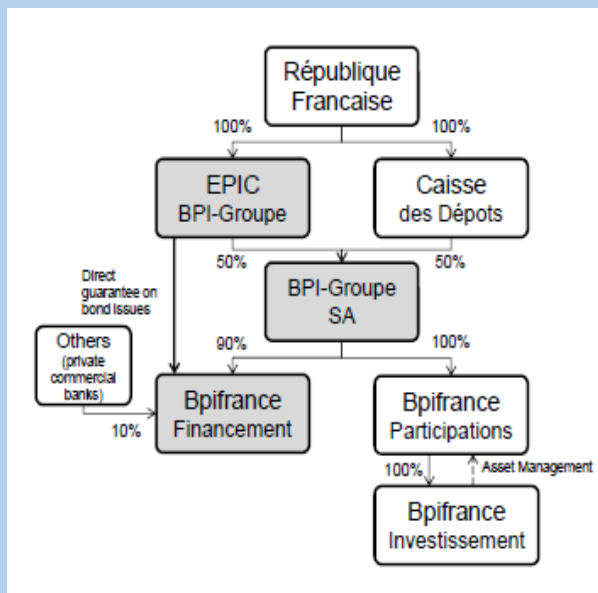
République Francaise

100%

100%

EPIC BPI-Groupe

Caisse des Dépots

50%

50%

Direct guarantee on bond issues

BPI-Groupe SA

90%

100%

Others (private commercial banks)

10%

Bpifrance Financement

Bpifrance Participations

100%

Asset Management

Bpifrance Investissement